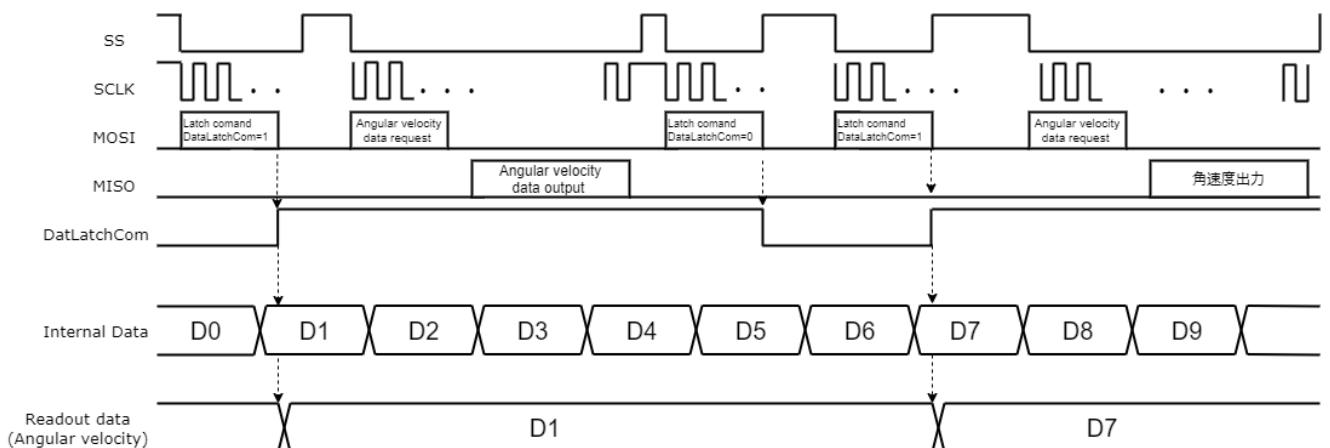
SS

SCLK

MOSI

Latch comand DataLatchCom=1

Angular velocity data request

Latch comand DataLatchCom=0

Latch comand DataLatchCom=1

Angular velocity data request

MISO

Angular velocity data output

角速度出力

DatLatchCom

Internal Data

D0 D1 D2 D3 D4 D5 D6 D7 D8 D9

Readout data (Angular velocity)

D1

D7